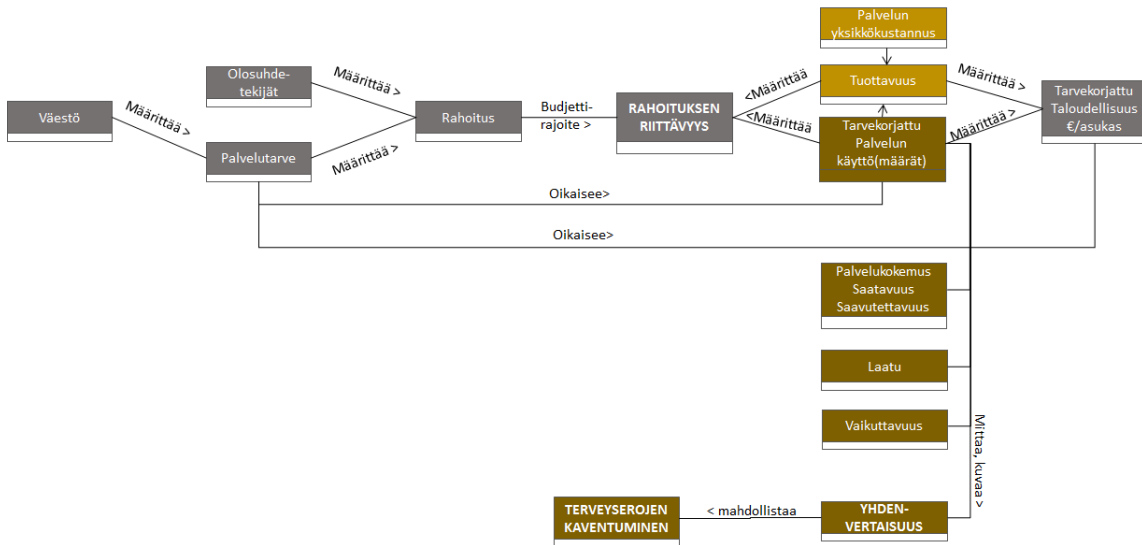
Palvelun yksikkökustannus

Olosuhdetekijät

Määrittää >

Väestö

Määrittää >

Rahoitus

Budjettirajoite >

RAHOITUKSEN RIITTÄVYYS

<Määrittää

Tuottavuus

Määrittää >

Tarvekorjattu Taloudellisuus €/asukas

<Määrittää

Tarvekorjattu Palvelun käyttö(määrät)

Määrittää >

Palvelutarve

Määrittää >

Oikaisee>

Oikaisee>

Palvelukokemus Saatavuus Saavutettavuus

Laatu

Vaikuttavuus

Mittaa, kuvaa >

TERVEYSEROJEN KAVENTUMINEN

< mahdollistaa

YHDENVERTAISUUS